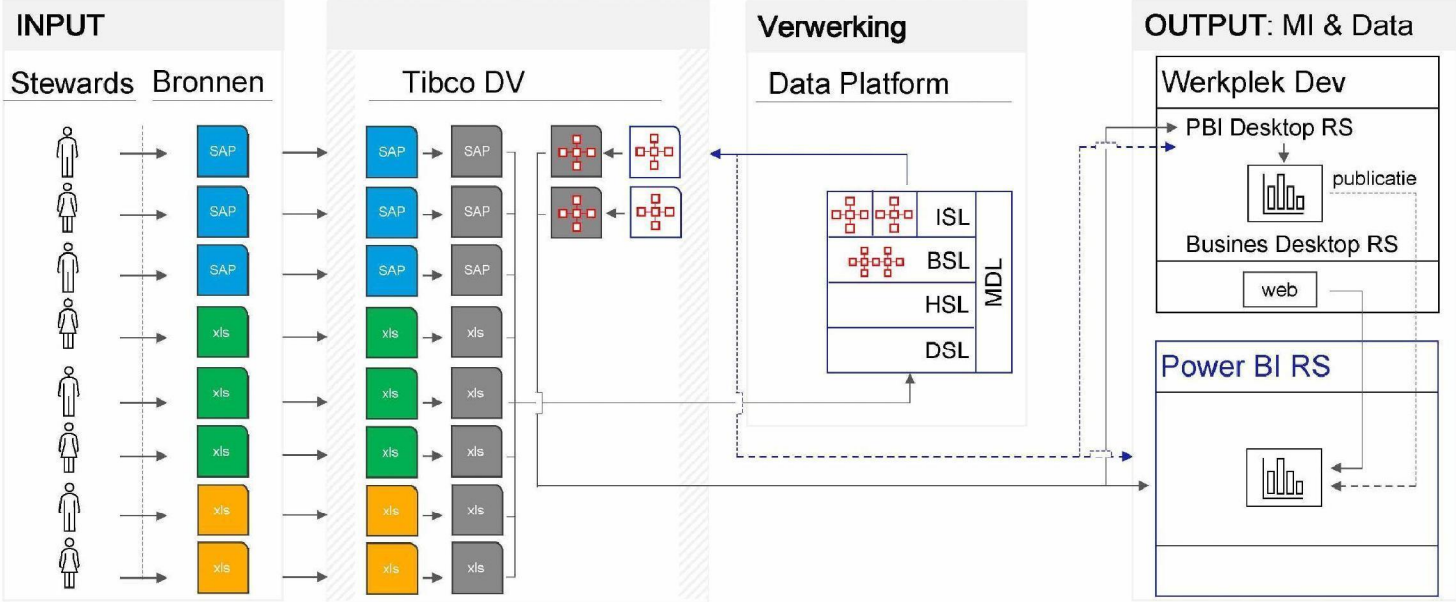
INPUT

Stewards Bronnen

SAP
SAP
SAP
xls
xls
xls
xls
xls

Tibco DV

SAP SAP
SAP SAP
SAP SAP
xls xls
xls xls
xls xls
xls xls
xls xls

Verwerking

Data Platform

ISL
BSL
HSL
DSL
MDL

OUTPUT: MI & Data

Werkplek Dev

PBI Desktop RS

publicatie

Busines Desktop RS

web

Power BI RS